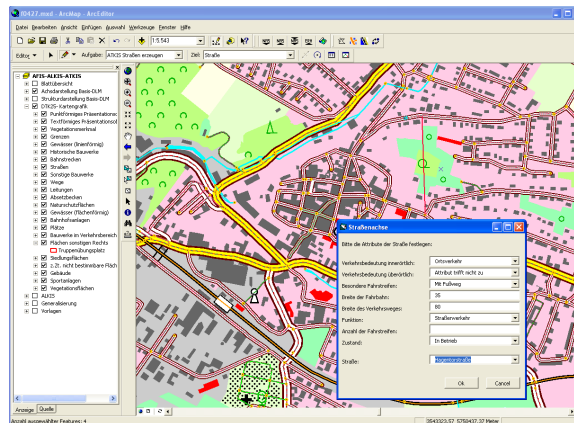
05427.mxd - ArcMap - ArcEditor

Datei Bearbeiten Ansicht Einfügen Auswahl Werkzeuge Fenster Hilfe

1:5.543

Editor ▾ Aufgabe: ATKIS Straßen erzeugen Ziel: Straße

AFIS-ALKIS-ATKIS
Blattübersicht
Achsdarstellung Basis-DLM
Strukturdarstellung Basis-DLM
DTK25- Kartengrafik
Punktförmiges Präsentationso
Textförmiges Präsentationsol
Vegetationsmerkmal
Grenzen
Gewässer (linienförmig)
Historische Bauwerke
Bahnstrecken
Straßen
Sonstige Bauwerke
Wege
Leitungen
Absetzbecken
Naturschutzflächen
Gewässer (flächenförmig)
Bahnhofsanlagen
Plätze
Bauwerke im Verkehrsbereich
Flächen sonstigen Rechts
Truppenübungsplatz
Siedlungsflächen
z.Zt. nicht bestimmbare Fläch
Gebäude
Sportanlagen
Vegetationsflächen
ALKIS
Generalisierung
Vorlagen

Anzeige Quelle

Straßenachse

Bitte die Attribute der Straße festlegen:

| | |
|---|---|
| Verkehrsbedeutung innerörtlich: | Ortsverkehr |
| Verkehrsbedeutung überörtlich: | Attribut trifft nicht zu |
| Besonderer Fahrstreifen: | Mit Fußweg |
| Breite der Fahrbahn: | 35 |
| Breite des Verkehrsweges: | 60 |
| Funktion: | Straßenverkehr |
| Anzahl der Fahrstreifen: | |
| Zustand: | In Betrieb |
| Straße: | Hagenforstraße |

Ok Cancel

Anzahl ausgewählter Features: 4 3543323,57 5750437,37 Meter